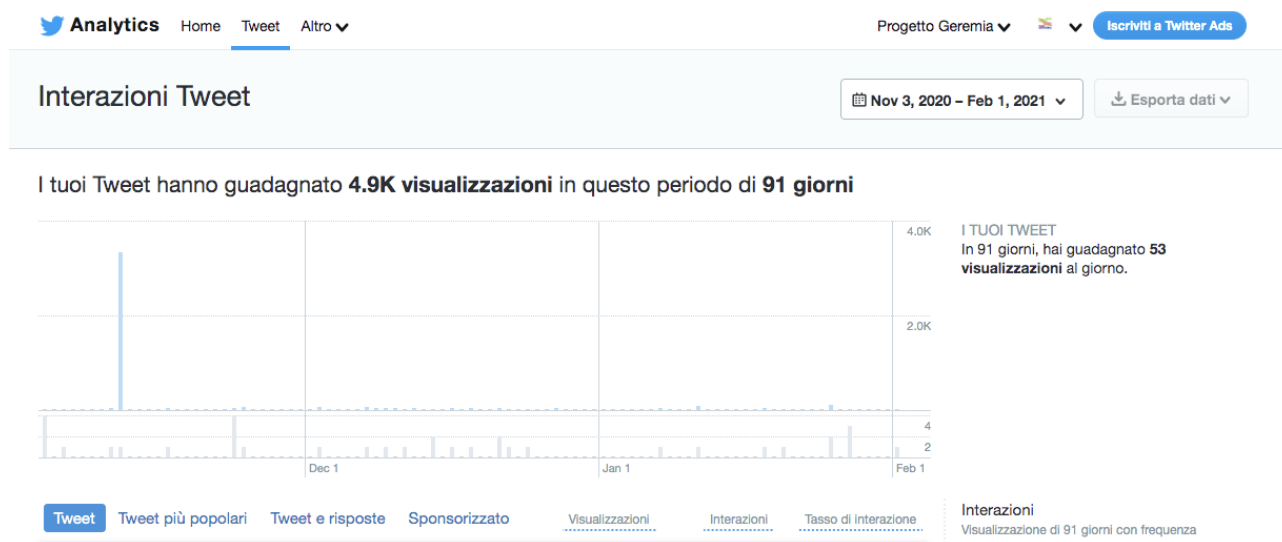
Analytics Home Tweet Altro

Progetto Geremia

Iscriviti a Twitter Ads

Interazioni Tweet

Nov 3, 2020 – Feb 1, 2021

Esporta dati

I tuoi Tweet hanno guadagnato **4.9K visualizzazioni** in questo periodo di **91 giorni**

4.0K
2.0K
4
2
Dec 1
Jan 1
Feb 1

I TUOI TWEET
In 91 giorni, hai guadagnato **53 visualizzazioni** al giorno.

Tweet Tweet più popolari Tweet e risposte Sponsorizzato

Visualizzazioni Interazioni Tasso di interazione

Interazioni
Visualizzazione di 91 giorni con frequenza